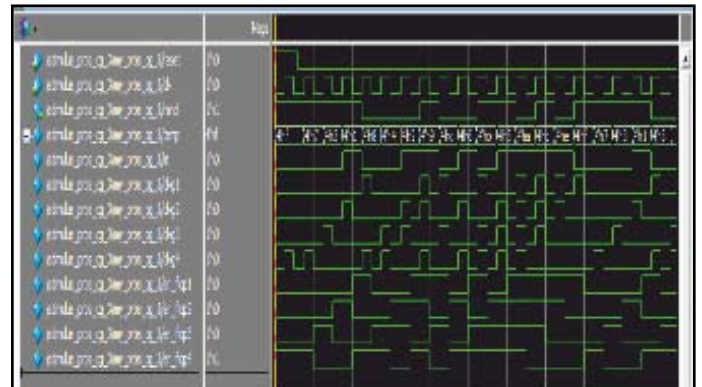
Msgs
/stimulus_proc_q_3lsm_proc_q_1/reset	1'h0
/stimulus_proc_q_3lsm_proc_q_1/clk	1'h0
/stimulus_proc_q_3lsm_proc_q_1/rnd	1'hC
/stimulus_proc_q_3lsm_proc_q_1/temp	4'h4
/stimulus_proc_q_3lsm_proc_q_1/at	1'h0
/stimulus_proc_q_3lsm_proc_q_1/deq1	1'h0
/stimulus_proc_q_3lsm_proc_q_1/deq2	1'h0
/stimulus_proc_q_3lsm_proc_q_1/deq3	1'h0
/stimulus_proc_q_3lsm_proc_q_1/deq4	1'h0
/stimulus_proc_q_3lsm_proc_q_1/en_flag1	1'h0
/stimulus_proc_q_3lsm_proc_q_1/en_flag2	1'h0
/stimulus_proc_q_3lsm_proc_q_1/en_flag3	1'h0
/stimulus_proc_q_3lsm_proc_q_1/en_flag4	1'hC
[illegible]